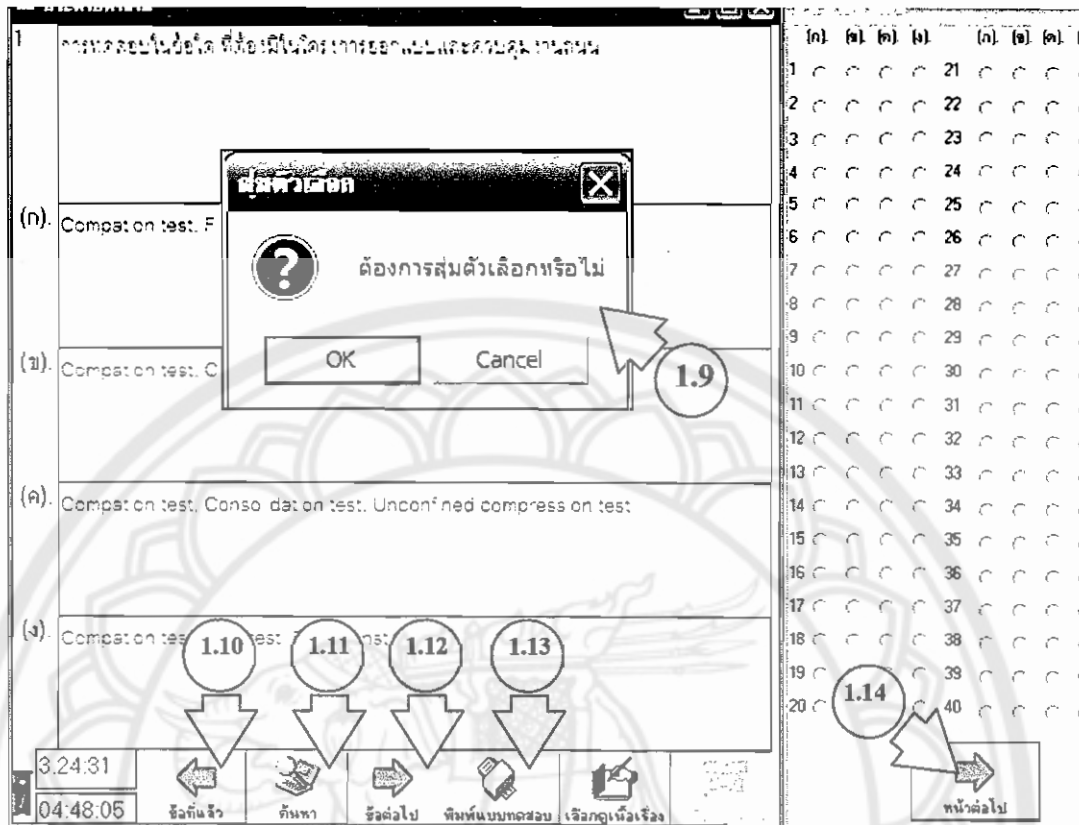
1 การทดสอบในข้อใด ที่ใช้ในโครงการออกแบบและควบคุมงานถนน

(ก). Compaction test. F

(ข). Compaction test. C

(ค). Compaction test. Consolidation test. Unconfined compression test

(ง). Compaction test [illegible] test. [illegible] test

สุ่มตัวเลือก

ต้องการสุ่มตัวเลือกหรือไม่

OK Cancel

1.9

1.10 1.11 1.12 1.13 1.14

3:24:31
04:48:05

ข้อที่แล้ว ค้นหา ข้อต่อไป พิมพ์แบบทดสอบ เลือกดูเนื้อเรื่อง

(ก). (ข). (ค). (ง). (ก). (ข). (ค).

1 21
2 22
3 23
4 24
5 25
6 26
7 27
8 28
9 29
10 30
11 31
12 32
13 33
14 34
15 35
16 36
17 37
18 38
19 39
20 40

หน้าต่อไป